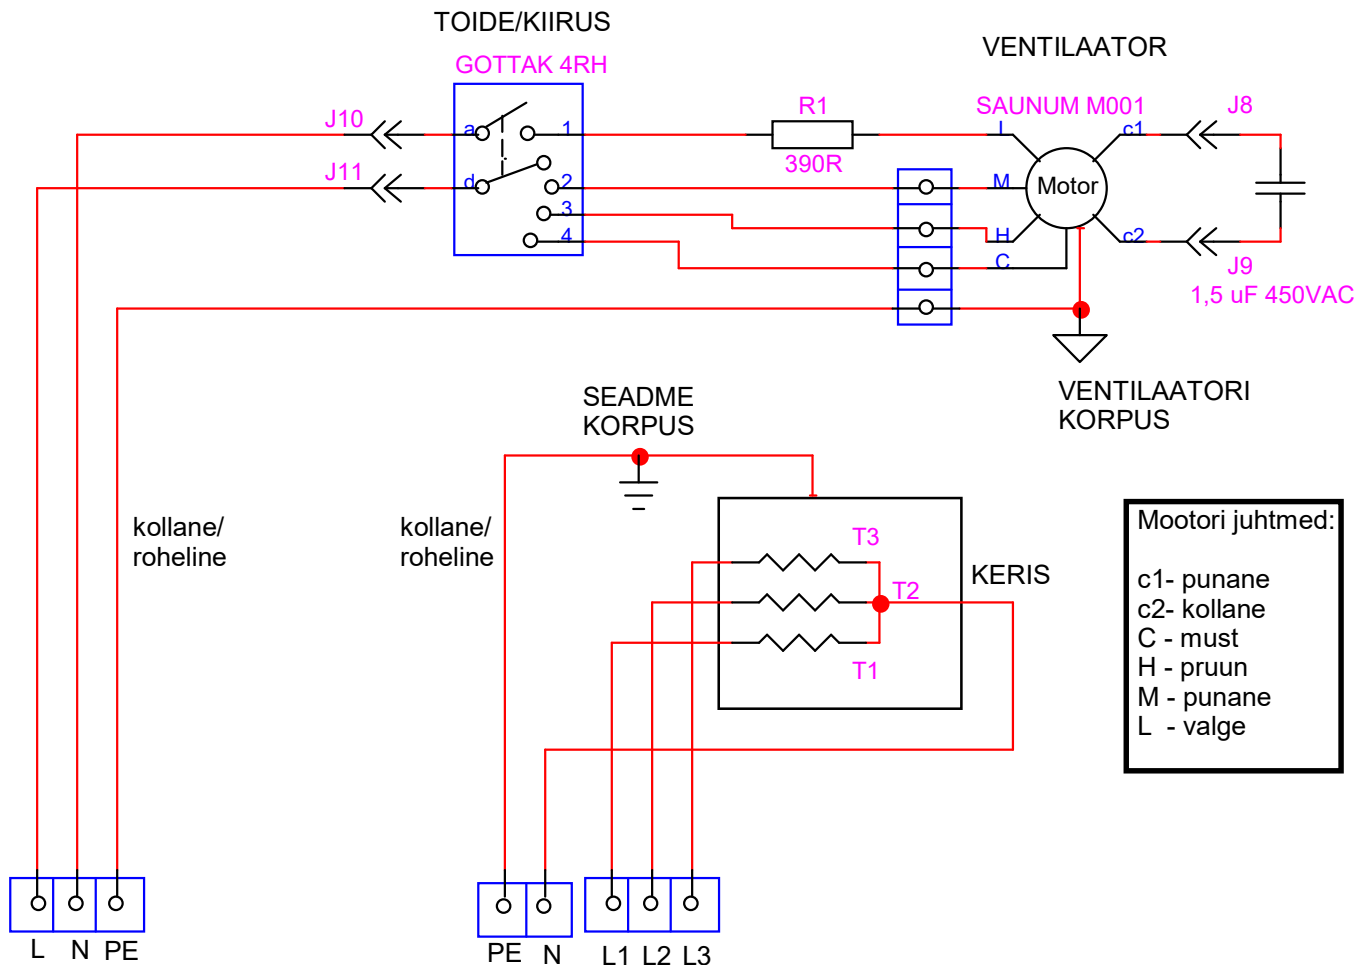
TOIDE/KIIRUS
GOTTAK 4RH

VENTILAATOR

J10
J11
a
d
1
2
3
4

R1
390R

SAUNUM M001
L
M
H
C
Motor
c1
c2
J8
J9
1,5 uF 450VAC

VENTILAATORI
KORPUS

SEADME
KORPUS

kollane/
roheline

kollane/
roheline

T3
T2
T1
KERIS

Mootori juhtmed:

c1- punane
c2- kollane
C - must
H - pruun
M - punane
L - valge

L N PE

PE N

L1 L2 L3